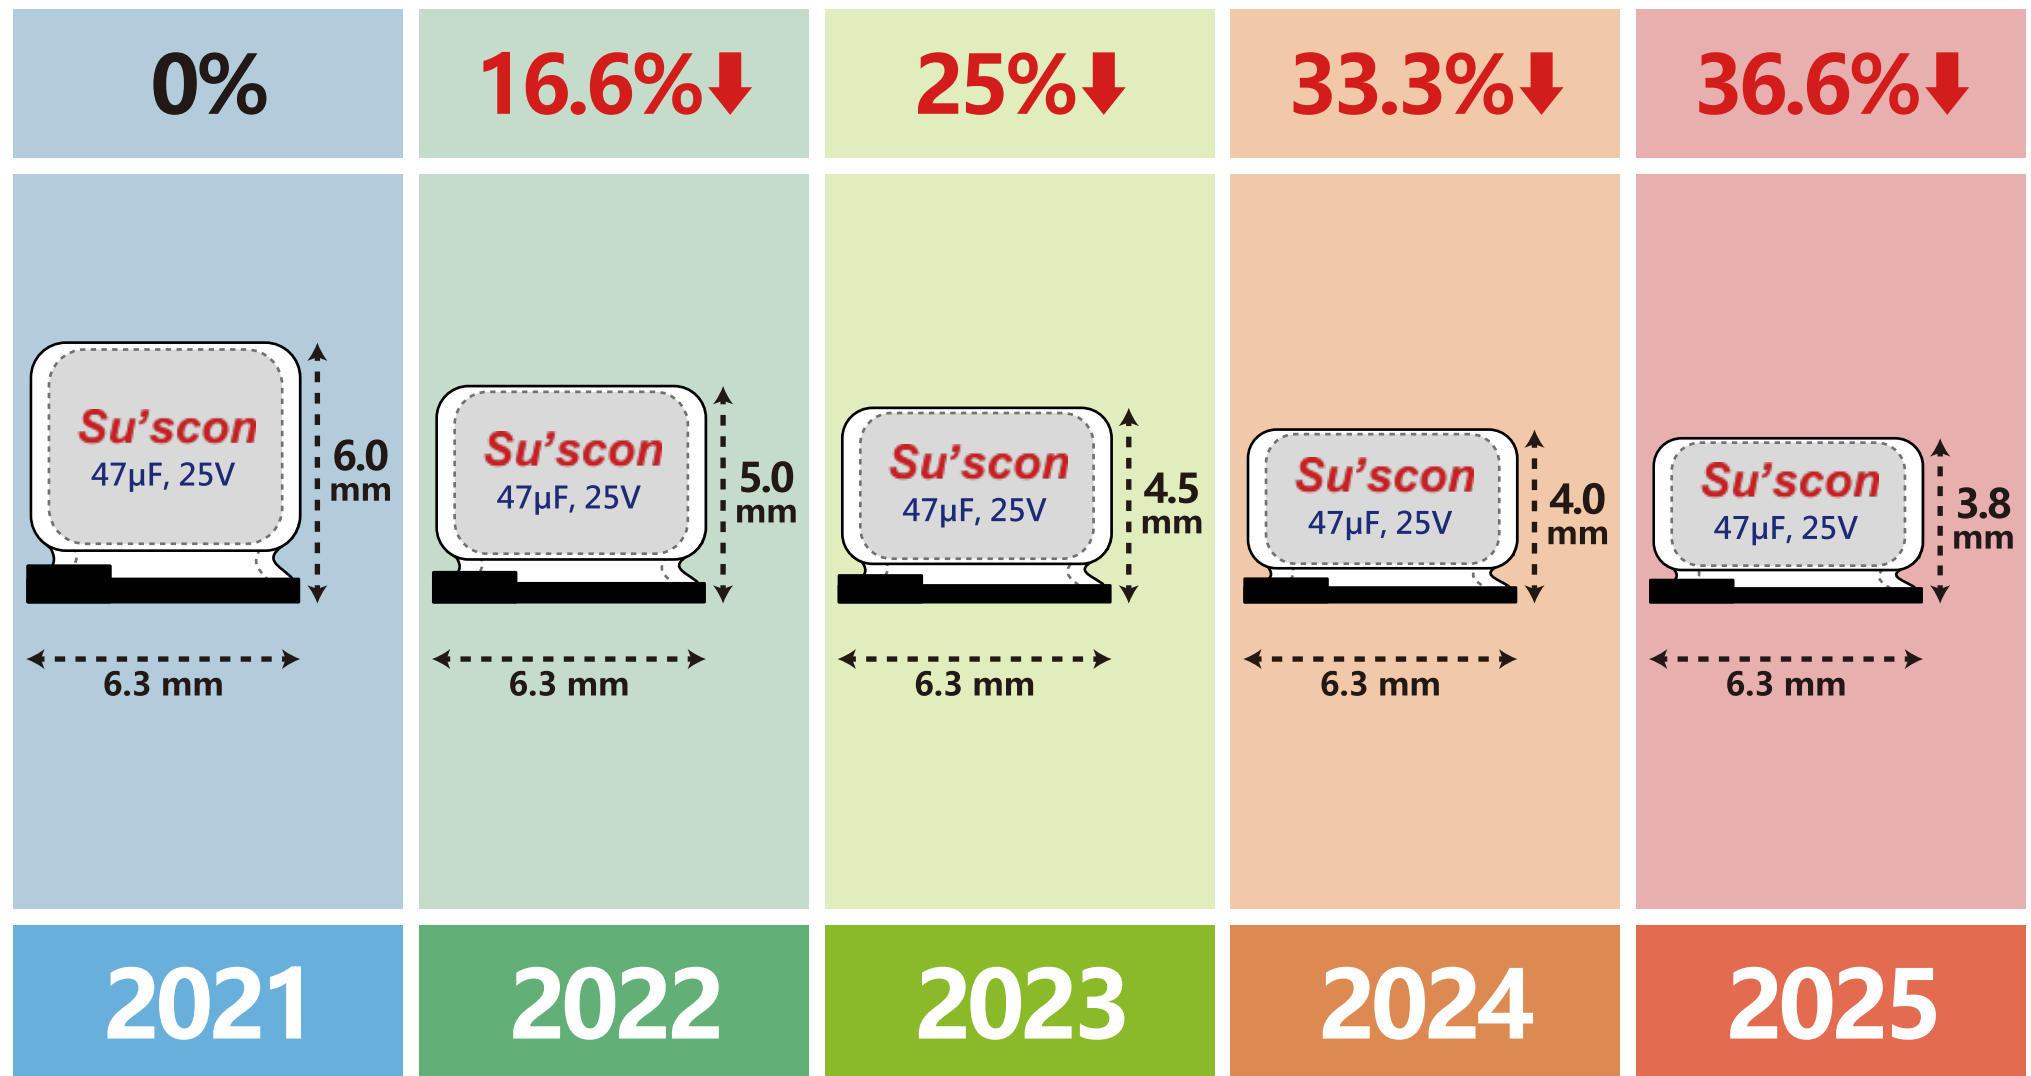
| 0% | 16.6%⬇ | 25%⬇ | 33.3%⬇ | 36.6%⬇ |
|---|---|---|---|---|
| Su'scon 47μF, 25V 6.0 mm 6.3 mm | Su'scon 47μF, 25V 5.0 mm 6.3 mm | Su'scon 47μF, 25V 4.5 mm 6.3 mm | Su'scon 47μF, 25V 4.0 mm 6.3 mm | Su'scon 47μF, 25V 3.8 mm 6.3 mm |
| 2021 | 2022 | 2023 | 2024 | 2025 |